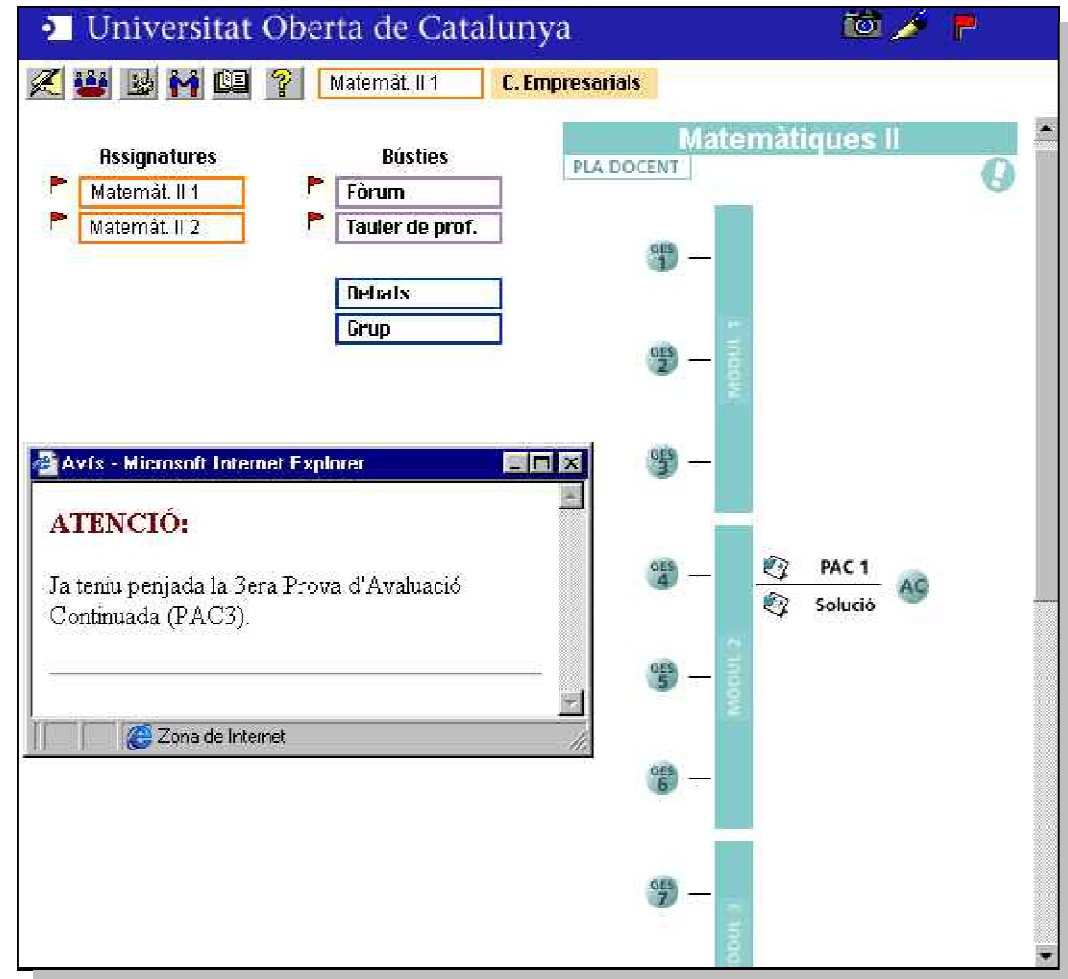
Universitat Oberta de Catalunya

Matemàt. II 1
C. Empresarials

Assignatures
Matemàt. II 1
Matemàt. II 2

Bústies
Fòrum
Tauler de prof.

Debats
Grup

Avís - Microsoft Internet Explorer

ATENCIÓ:

Ja teniu penjada la 3era Prova d'Avaluació Continuada (PAC3).

Zona de Internet

Matemàtiques II
PLA DOCENT

GES 1
GES 2
GES 3
MÒDUL 1
GES 4
PAC 1
Solució
AC
GES 5
MÒDUL 2
GES 6
GES 7
MÒDUL 3